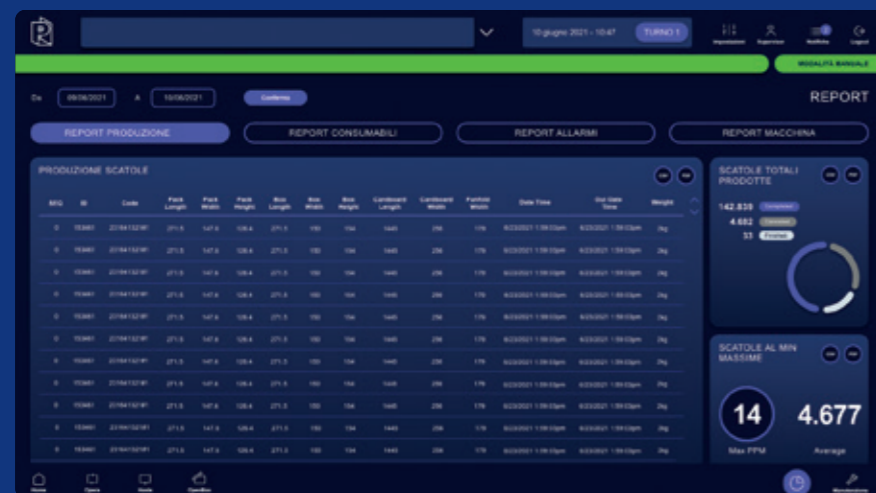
10 giugno 2021 - 10:47
TURNO 1
Impostazioni
Supervisor
Notifiche
Logout
MODALITÀ MANUALE

Da 09/06/2021 A 10/06/2021 Conferma
REPORT

REPORT PRODUZIONE
REPORT CONSUMABILI
REPORT ALLARMI
REPORT MACCHINA

PRODUZIONE SCATOLE

| SEQ | ID | Code | Pack Length | Pack Width | Pack Height | Box Length | Box Width | Box Height | Cardboard Length | Cardboard Width | Forthist Width | Date Time | Out Date Time | Weight |
|---|---|---|---|---|---|---|---|---|---|---|---|---|---|---|
| 0 | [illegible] | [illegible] | 271.5 | 147.6 | 128.4 | 271.5 | 150 | 134 | 1440 | 256 | 178 | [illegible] | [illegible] | 2kg |
| 0 | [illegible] | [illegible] | 271.5 | 147.6 | 128.4 | 271.5 | 150 | 134 | 1440 | 256 | 178 | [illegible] | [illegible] | 2kg |
| 0 | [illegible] | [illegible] | 271.5 | 147.6 | 128.4 | 271.5 | 150 | 134 | 1440 | 256 | 178 | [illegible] | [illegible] | 2kg |
| 0 | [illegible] | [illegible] | 271.5 | 147.6 | 128.4 | 271.5 | 150 | 134 | 1440 | 256 | 178 | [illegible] | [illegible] | 2kg |
| 0 | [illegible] | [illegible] | 271.5 | 147.6 | 128.4 | 271.5 | 150 | 134 | 1440 | 256 | 178 | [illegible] | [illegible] | 2kg |
| 0 | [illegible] | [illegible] | 271.5 | 147.6 | 128.4 | 271.5 | 150 | 134 | 1440 | 256 | 178 | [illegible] | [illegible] | 2kg |
| 0 | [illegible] | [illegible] | 271.5 | 147.6 | 128.4 | 271.5 | 150 | 134 | 1440 | 256 | 178 | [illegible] | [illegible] | 2kg |
| 0 | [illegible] | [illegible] | 271.5 | 147.6 | 128.4 | 271.5 | 150 | 134 | 1440 | 256 | 178 | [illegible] | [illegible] | 2kg |
| 0 | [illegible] | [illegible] | 271.5 | 147.6 | 128.4 | 271.5 | 150 | 134 | 1440 | 256 | 178 | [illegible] | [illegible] | 2kg |
| 0 | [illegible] | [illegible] | 271.5 | 147.6 | 128.4 | 271.5 | 150 | 134 | 1440 | 256 | 178 | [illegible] | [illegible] | 2kg |
| 0 | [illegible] | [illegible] | 271.5 | 147.6 | 128.4 | 271.5 | 150 | 134 | 1440 | 256 | 178 | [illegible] | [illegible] | 2kg |

SCATOLE TOTALI PRODOTTE
142.839 Completate
4.682 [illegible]
31 Finished

SCATOLE AL MIN MASSIME
14
Max PPM
4.677
Average

Home
Opera
Ricette
Casellino
Manutenzione